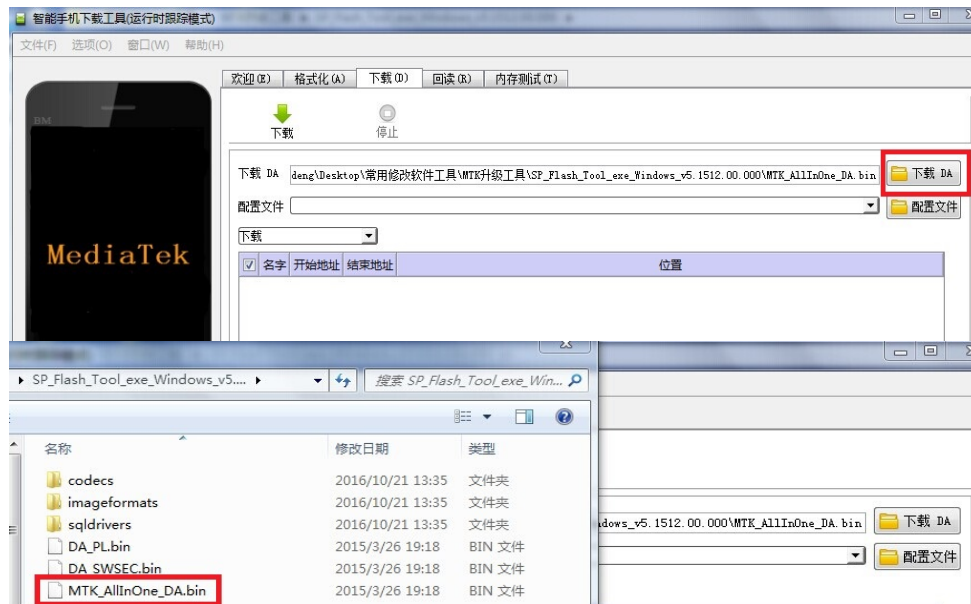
智能手机下载工具(运行时跟踪模式)

文件(F) 选项(O) 窗口(W) 帮助(H)

欢迎(E) 格式化(A) 下载(D) 回读(R) 内存测试(T)

下载 停止

下载 DA deng\Desktop\常用修改软件工具\MTK升级工具\SP_Flash_Tool_exe_Windows_v5.1512.00.000\MTK_AllInOne_DA.bin 下载 DA

配置文件 配置文件

下载

| 名字 | 开始地址 | 结束地址 | 位置 |
|---|---|---|---|

MediaTek

SP_Flash_Tool_exe_Windows_v5.... 搜索 SP_Flash_Tool_exe_Win...

| 名称 | 修改日期 | 类型 |
|---|---|---|
| codecs | 2016/10/21 13:35 | 文件夹 |
| imageformats | 2016/10/21 13:35 | 文件夹 |
| sqldrivers | 2016/10/21 13:35 | 文件夹 |
| DA_PL.bin | 2015/3/26 19:18 | BIN 文件 |
| DA_SWSEC.bin | 2015/3/26 19:18 | BIN 文件 |
| MTK_AllInOne_DA.bin | 2015/3/26 19:18 | BIN 文件 |

dows_v5.1512.00.000\MTK_AllInOne_DA.bin 下载 DA

配置文件